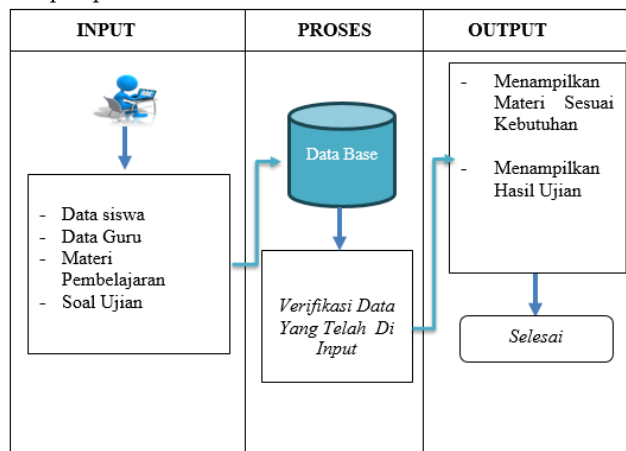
INPUT

PROSES

OUTPUT

- Data siswa
- Data Guru
- Materi Pembelajaran
- Soal Ujian

Data Base

Verifikasi Data Yang Telah Di Input

- Menampilkan Materi Sesuai Kebutuhan
- Menampilkan Hasil Ujian

Selesai